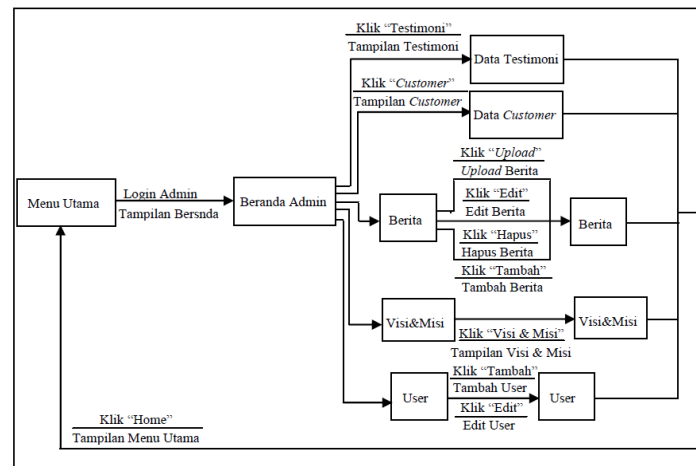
Klik “Testimoni”
Tampilan Testimoni
Data Testimoni

Klik “*Customer*”
Tampilan *Customer*
Data *Customer*

Menu Utama
Login Admin
Tampilan Bersnda
Beranda Admin

Klik “*Upload*”
*Upload* Berita
Klik “Edit”
Edit Berita
Berita
Berita
Klik “Hapus”
Hapus Berita
Klik “Tambah”
Tambah Berita

Visi&Misi
Visi&Misi
Klik “Visi & Misi”
Tampilan Visi & Misi

Klik “Tambah”
Tambah User
User
User
Klik “Edit”
Edit User

Klik “Home”
Tampilan Menu Utama